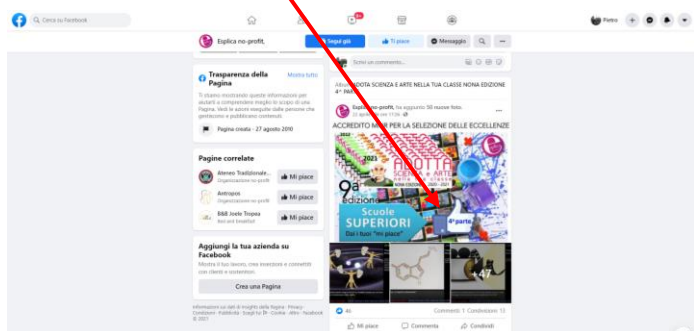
Cerca su Facebook

Pietro

Esplica no-profit

Segui già

Ti piace

Messaggio

Trasparenza della Pagina

Mostra tutto

Ti stiamo mostrando queste informazioni per aiutarti a comprendere meglio lo scopo di una Pagina. Vedi le azioni eseguite dalle persone che gestiscono e pubblicano contenuti.

Pagina creata · 27 agosto 2010

Pagine correlate

Ateneo Tradizionale...
Organizzazione no-profit

Mi piace

Antropos
Organizzazione no-profit

Mi piace

B&B Joelo Tropea
Bed and breakfast

Mi piace

Aggiungi la tua azienda su Facebook

Mostra il tuo lavoro, crea inserzioni e connettiti con clienti e sostenitori.

Crea una Pagina

Informazioni sui dati di Insights della Pagina · Privacy · Condizioni · Pubblicità · Scegli tu · Cookie · Altro · Facebook © 2021

Scrivi un commento...

Album ADOTTA SCIENZA E ARTE NELLA TUA CLASSE NONA EDIZIONE 4ª PARTE

Esplica no-profit ha aggiunto 50 nuove foto.
22 agosto alle 17:56

ACCREDITO MIUR PER LA SELEZIONE DELLE ECCELLENZE

ADOTTA SCIENZA e ARTE nella tua classe

2021

9a edizione

Scuole SUPERIORI

Dai i tuoi "mi piace"

4ª parte

+47

46

Commenti: 1 Condivisioni: 13

Mi piace

Commenta

Condividi